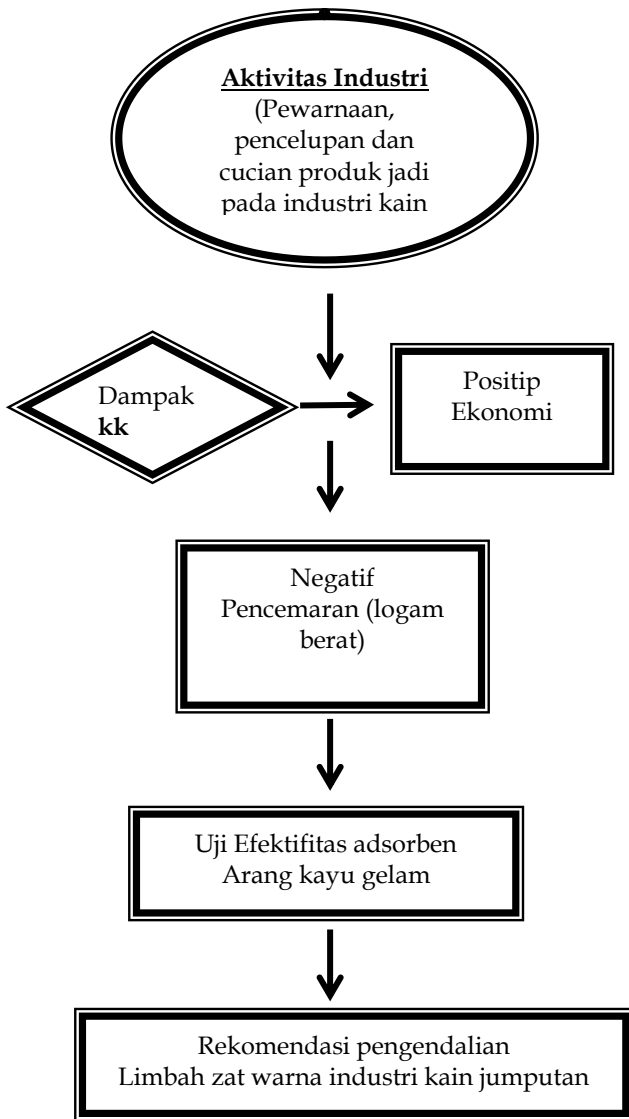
Aktivitas Industri
(Pewarnaan, pencelupan dan cucian produk jadi pada industri kain

Dampak
kk

Positip
Ekonomi

Negatif
Pencemaran (logam berat)

Uji Efektifitas adsorben
Arang kayu gelam

Rekomendasi pengendalian
Limbah zat warna industri kain jumputan